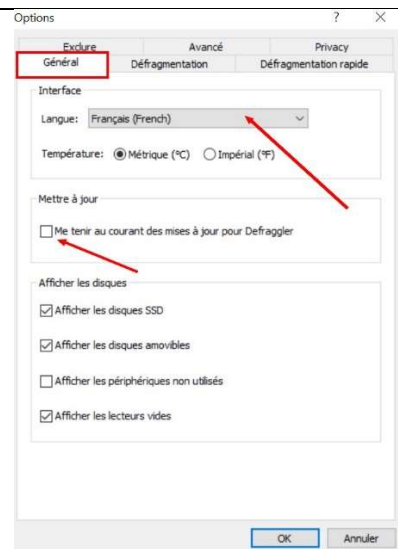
Options ? ×

Exclure
Avancé
Privacy
Général
Défragmentation
Défragmentation rapide

Interface

Langue: Français (French)

Température: Métrique (°C) Impérial (°F)

Mettre à jour

Me tenir au courant des mises à jour pour Defraggler

Afficher les disques

Afficher les disques SSD

Afficher les disques amovibles

Afficher les périphériques non utilisés

Afficher les lecteurs vides

OK
Annuler